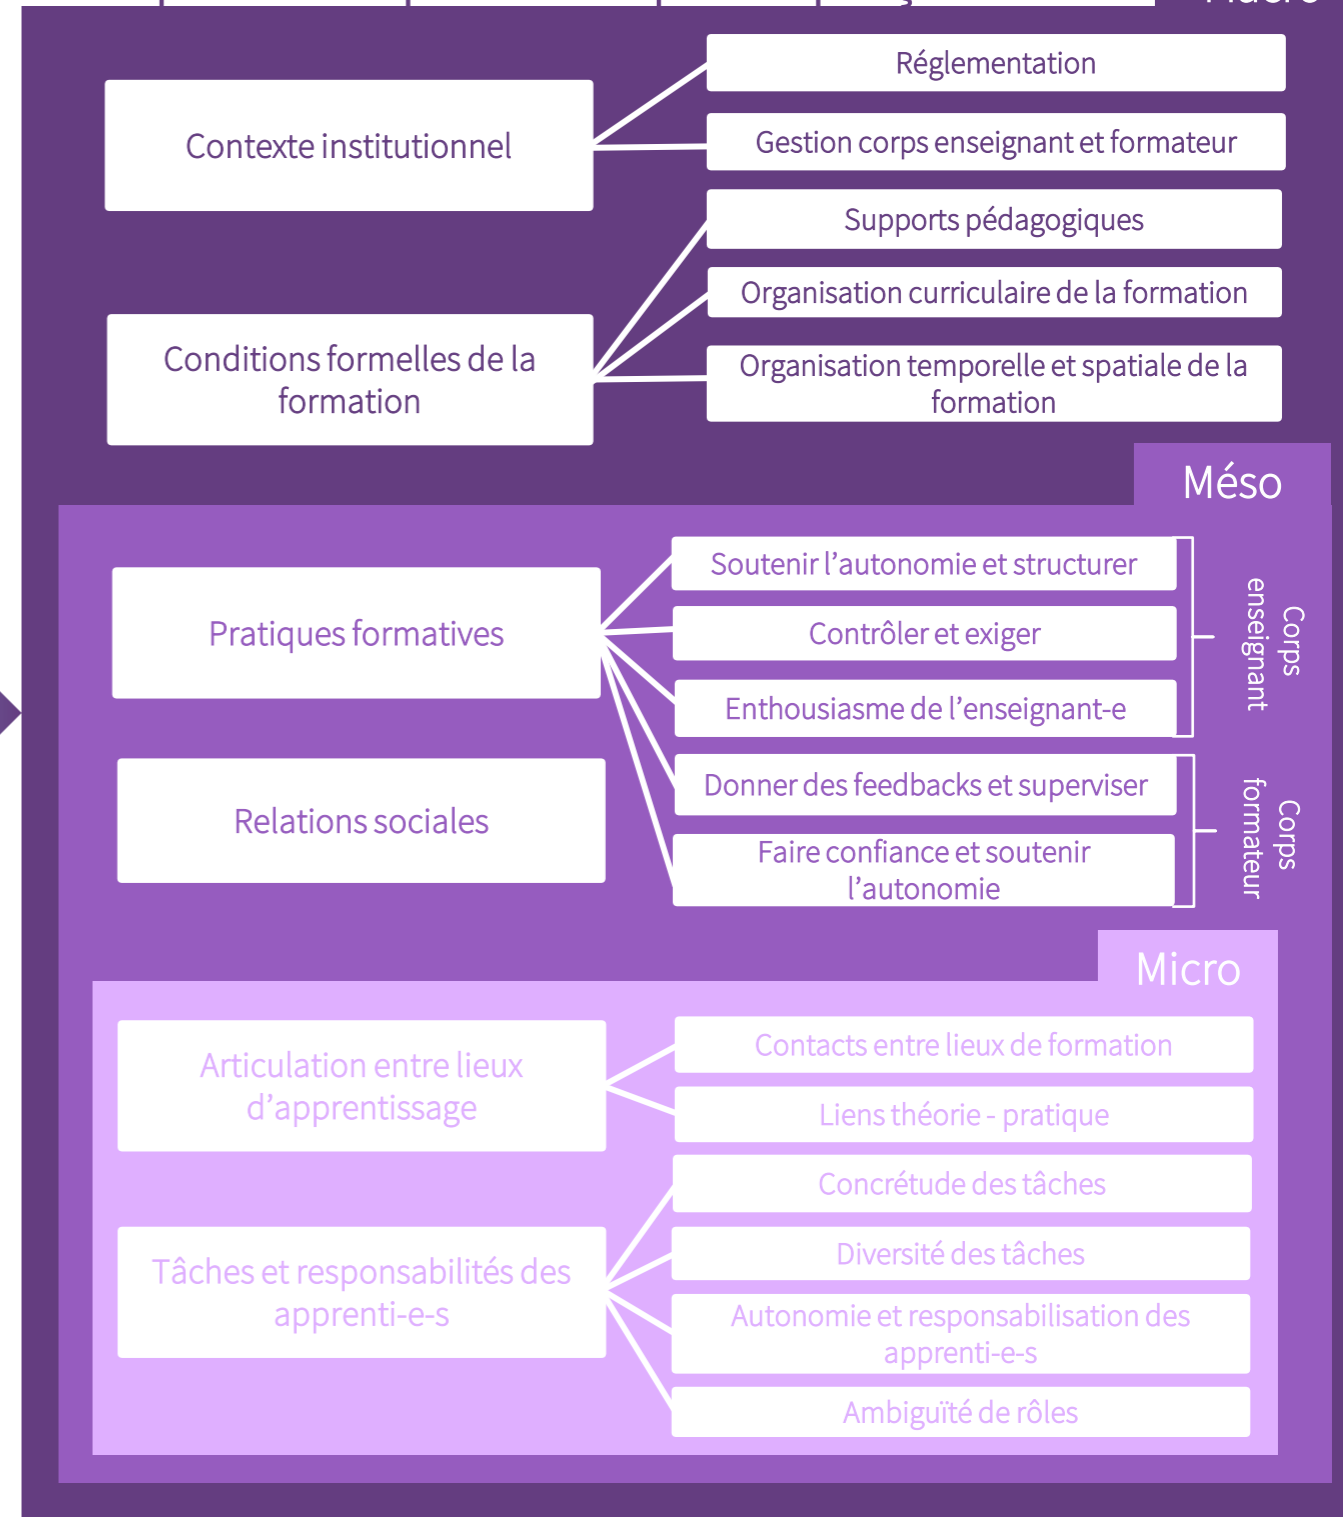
Contexte institutionnel

Réglementation

Gestion corps enseignant et formateur

Conditions formelles de la formation

Supports pédagogiques

Organisation curriculaire de la formation

Organisation temporelle et spatiale de la formation

Méso

Pratiques formatives

Relations sociales

Soutenir l'autonomie et structurer

Contrôler et exiger

Enthousiasme de l'enseignant-e

Corps enseignant

Donner des feedbacks et superviser

Faire confiance et soutenir l'autonomie

Corps formateur

Micro

Articulation entre lieux d'apprentissage

Contacts entre lieux de formation

Liens théorie - pratique

Tâches et responsabilités des apprenti-e-s

Concrétude des tâches

Diversité des tâches

Autonomie et responsabilisation des apprenti-e-s

Ambiguïté de rôles